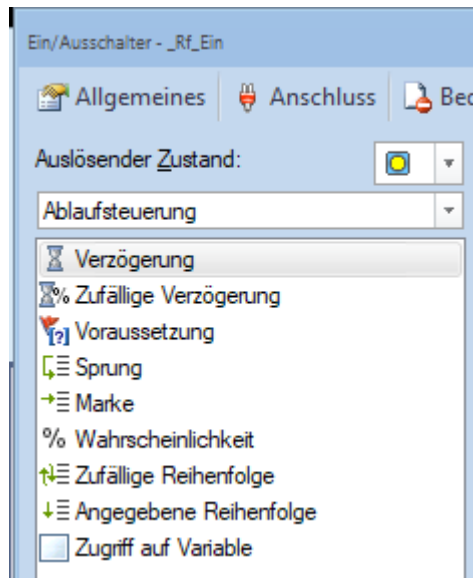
Ein/Ausschalter - _Rf_Ein

Allgemeines | Anschluss | Bed

Auslösender Zustand:

Ablaufsteuerung

Verzögerung
Zufällige Verzögerung
Voraussetzung
Sprung
Marke
% Wahrscheinlichkeit
Zufällige Reihenfolge
Angegebene Reihenfolge
Zugriff auf Variable